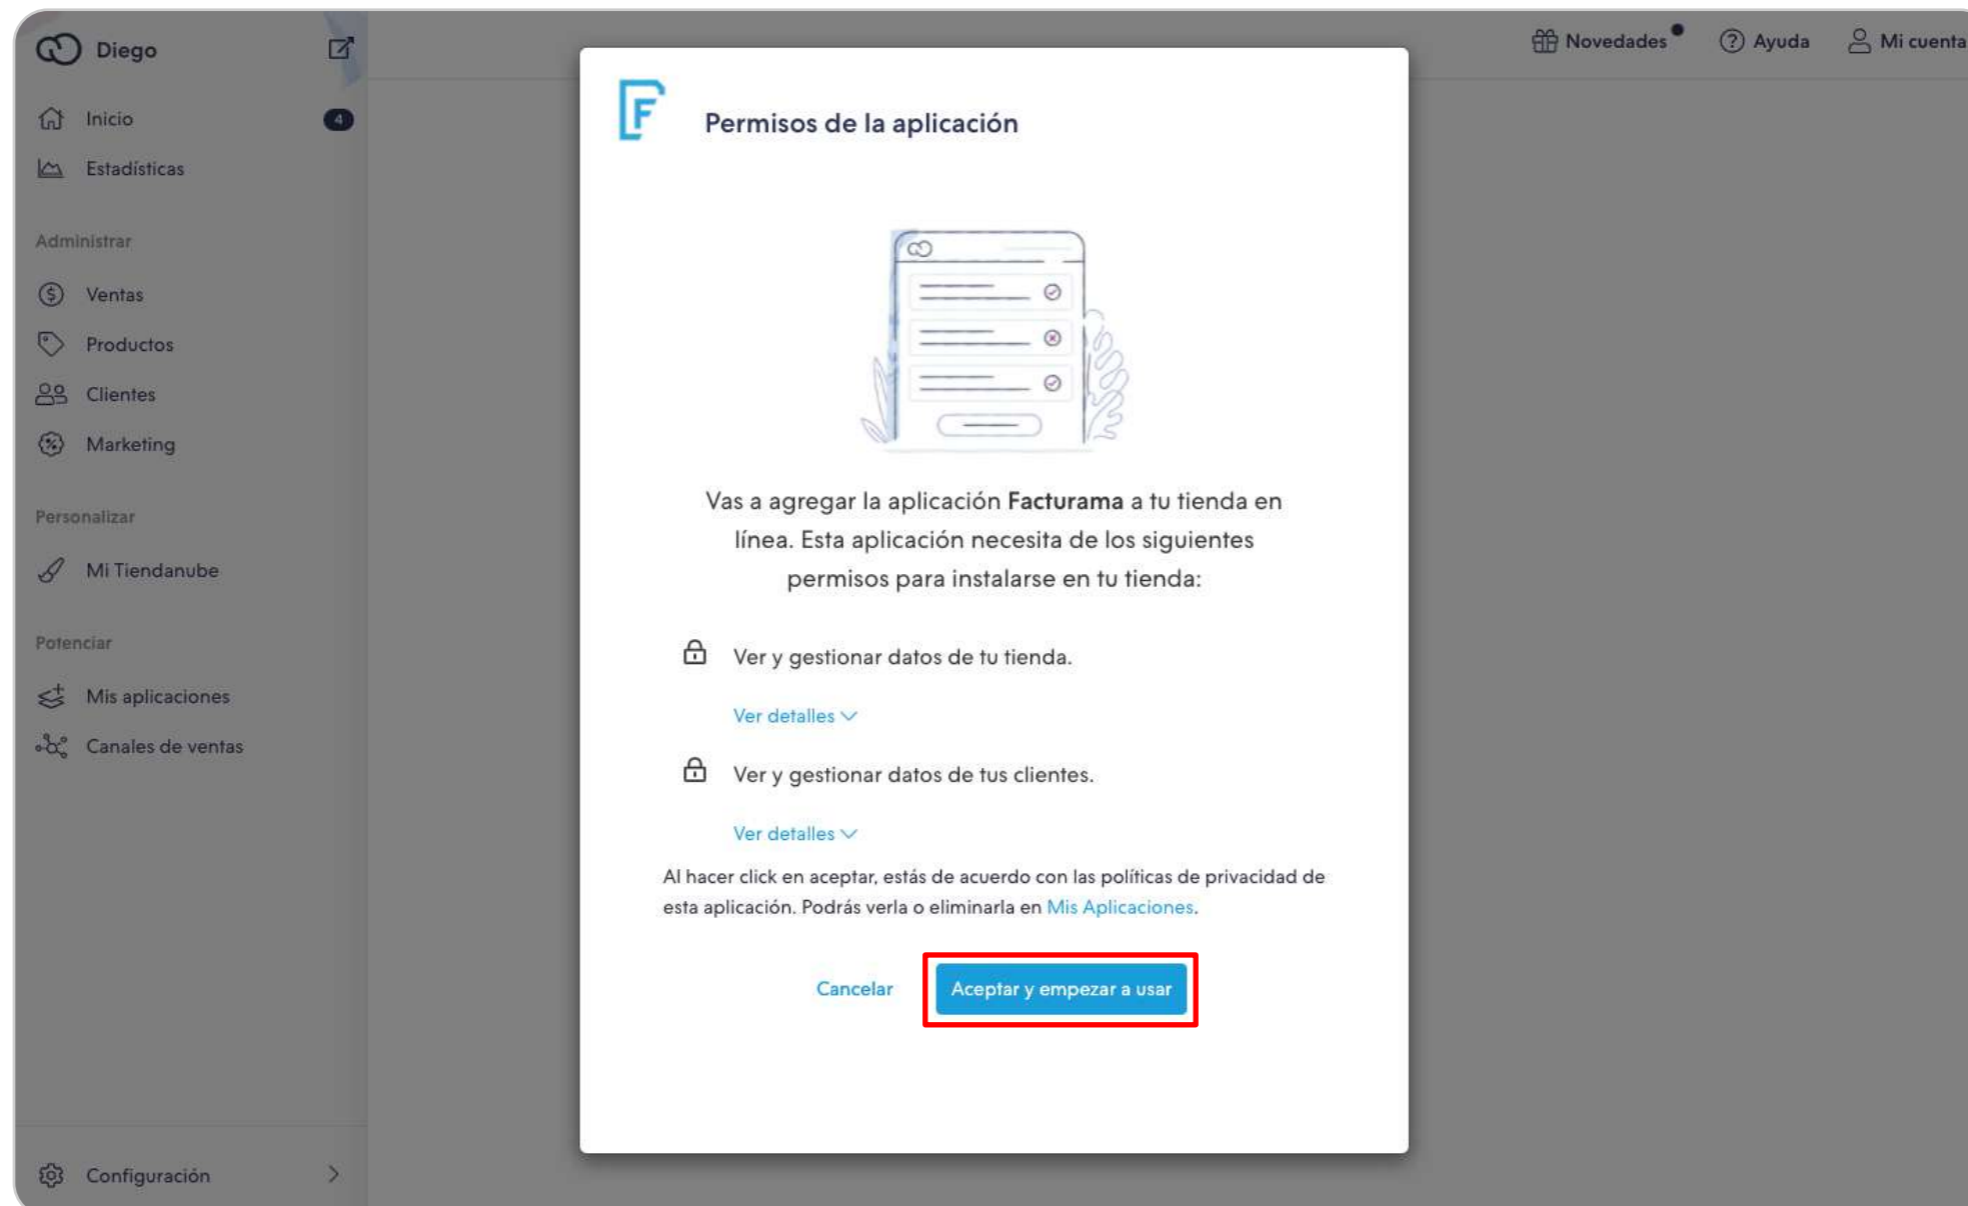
Diego

Inicio 4

Estadísticas

Administrar

Ventas

Productos

Clientes

Marketing

Personalizar

Mi Tiendanube

Potenciar

Mis aplicaciones

Canales de ventas

Configuración

Novedades

Ayuda

Mi cuenta

F

Permisos de la aplicación

Vas a agregar la aplicación **Facturama** a tu tienda en línea. Esta aplicación necesita de los siguientes permisos para instalarse en tu tienda:

Ver y gestionar datos de tu tienda.

Ver detalles

Ver y gestionar datos de tus clientes.

Ver detalles

Al hacer click en aceptar, estás de acuerdo con las políticas de privacidad de esta aplicación. Podrás verla o eliminarla en Mis Aplicaciones.

Cancelar

Aceptar y empezar a usar